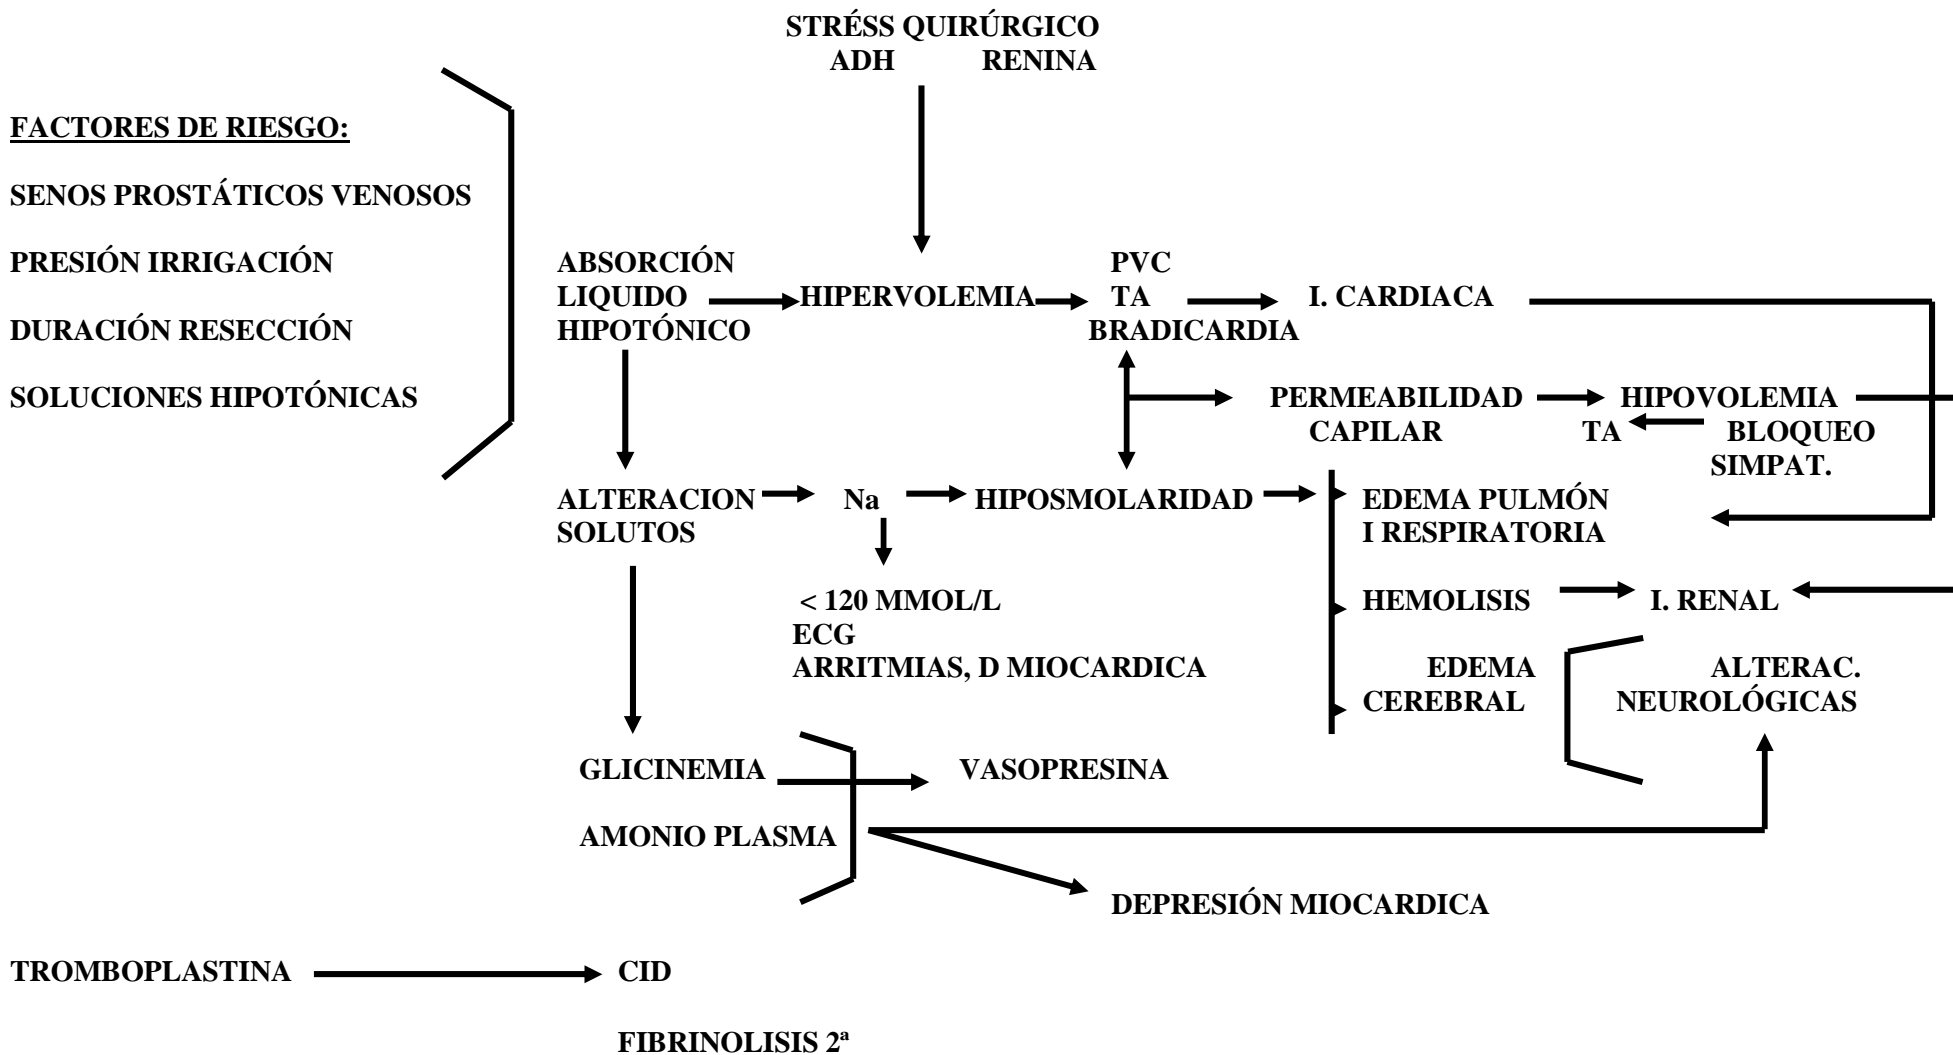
STRÉSS QUIRÚRGICO
ADH RENINA

FACTORES DE RIESGO:

SENOS PROSTÁTICOS VENOSOS

PRESIÓN IRRIGACIÓN

DURACIÓN RESECCIÓN

SOLUCIONES HIPOTÓNICAS

ABSORCIÓN LIQUIDO HIPOTÓNICO

HIPERVOLEMIA

PVC
TA
BRADICARDIA

I. CARDIACA

PERMEABILIDAD CAPILAR

HIPOVOLEMIA

TA

BLOQUEO SIMPAT.

ALTERACION SOLUTOS

Na

HIPOSMOLARIDAD

EDEMA PULMÓN
I RESPIRATORIA

< 120 MMOL/L
ECG
ARRITMIAS, D MIOCARDICA

HEMOLISIS

I. RENAL

EDEMA CEREBRAL

ALTERAC. NEUROLÓGICAS

GLICINEMIA

VASOPRESINA

AMONIO PLASMA

DEPRESIÓN MIOCARDICA

TROMBOPLASTINA

CID

FIBRINOLISIS 2ª